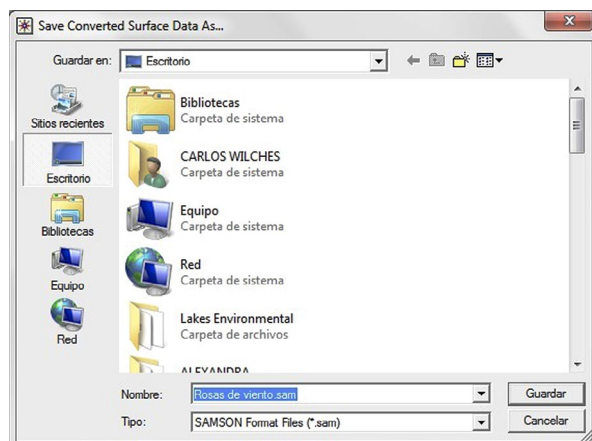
Save Converted Surface Data As...

Guardar en: Escritorio

Sitios recientes
Escritorio
Bibliotecas
Equipo
Red

Bibliotecas
Carpeta de sistema

CARLOS WILCHES
Carpeta de sistema

Equipo
Carpeta de sistema

Red
Carpeta de sistema

Lakes Environmental
Carpeta de archivos

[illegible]

Nombre: Rosas de viento.sam
Tipo: SAMSON Format Files (*.sam)

Guardar
Cancelar